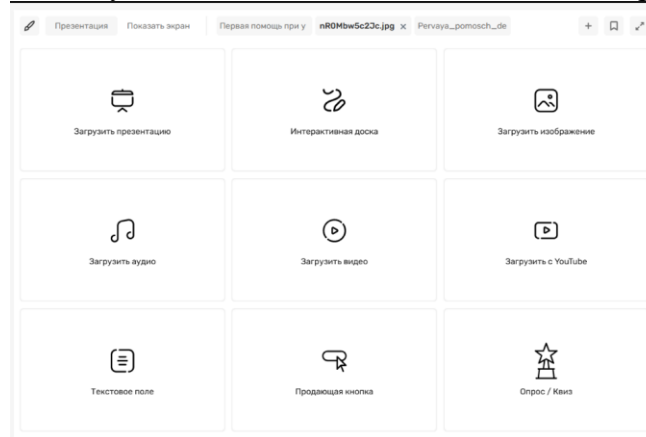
Презентация Показать экран Первая помощь при у nR0Mbw5c2Jc.jpg × Pervaya_pomosch_de + 

Загрузить презентацию

Интерактивная доска

Загрузить изображение

Загрузить аудио

Загрузить видео

Загрузить с YouTube

Текстовое поле

Продающая кнопка

Опрос / Квиз